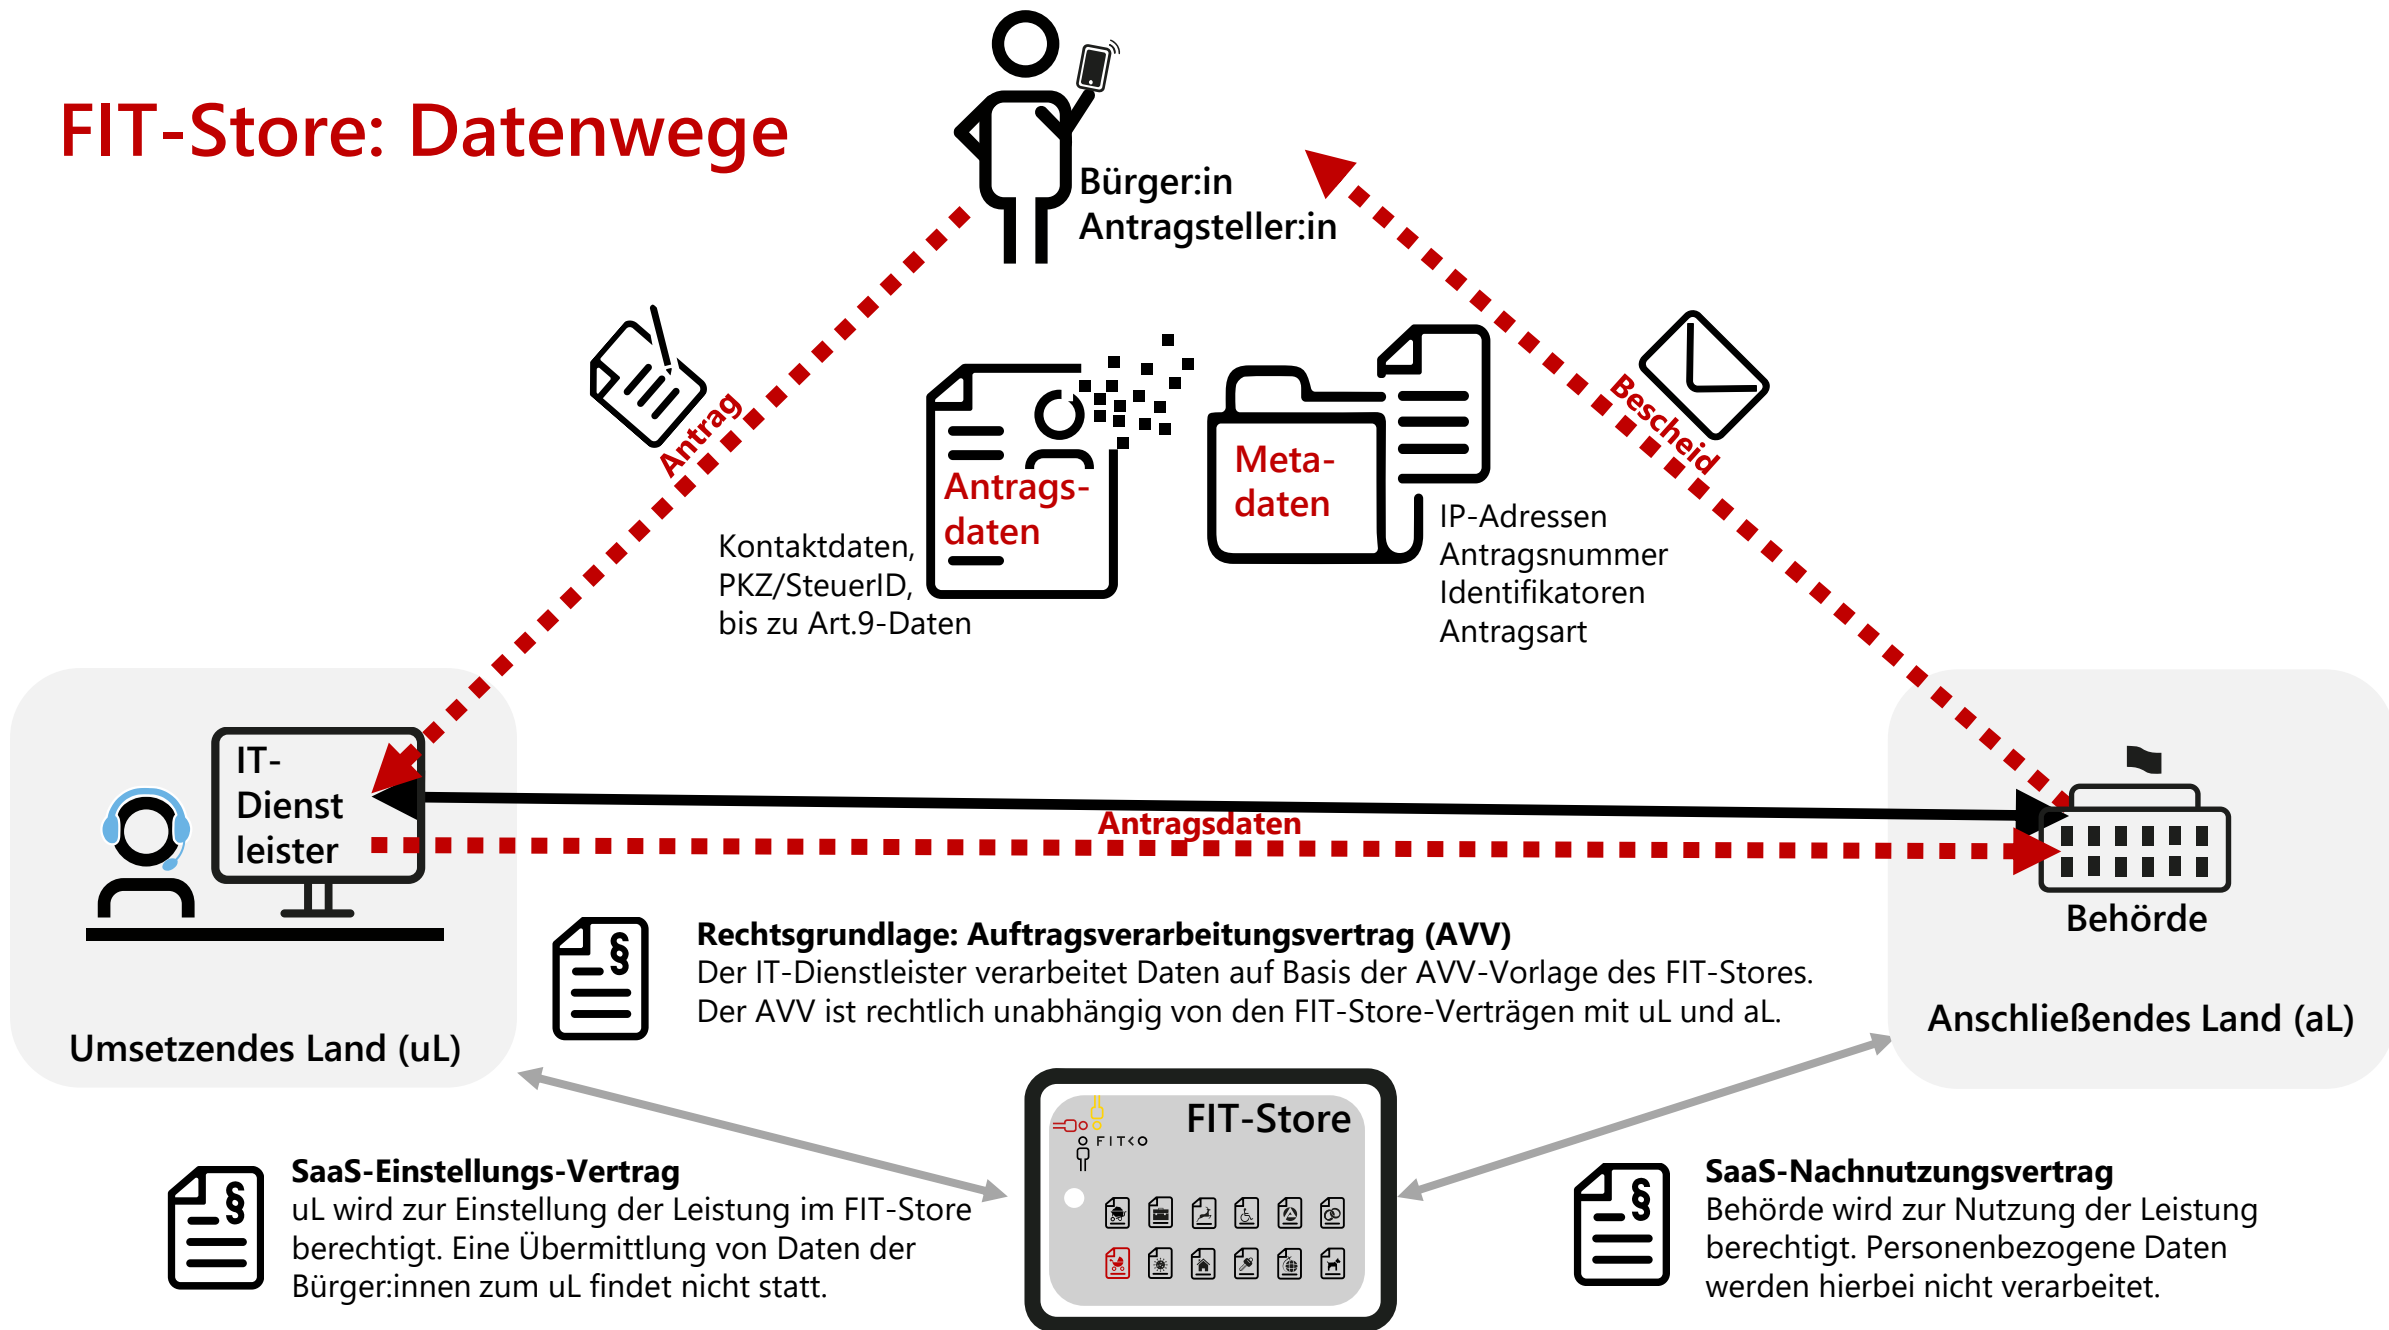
FIT-Store: Datenwege

Bürger:in
Antragsteller:in

Antrag

Bescheid

Antrags-daten

Kontaktdaten,
PKZ/SteuerID,
bis zu Art.9-Daten

Meta-daten

IP-Adressen
Antragsnummer
Identifikatoren
Antragsart

IT-Dienst leister

Antragsdaten

Behörde

Umsetzendes Land (uL)

Anschließendes Land (aL)

§

**Rechtsgrundlage: Auftragsverarbeitungsvertrag (AVV)**
Der IT-Dienstleister verarbeitet Daten auf Basis der AVV-Vorlage des FIT-Stores.
Der AVV ist rechtlich unabhängig von den FIT-Store-Verträgen mit uL und aL.

FIT-Store
FITKO

§

**SaaS-Einstellungs-Vertrag**
uL wird zur Einstellung der Leistung im FIT-Store berechtigt. Eine Übermittlung von Daten der Bürger:innen zum uL findet nicht statt.

§

**SaaS-Nachnutzungsvertrag**
Behörde wird zur Nutzung der Leistung berechtigt. Personenbezogene Daten werden hierbei nicht verarbeitet.